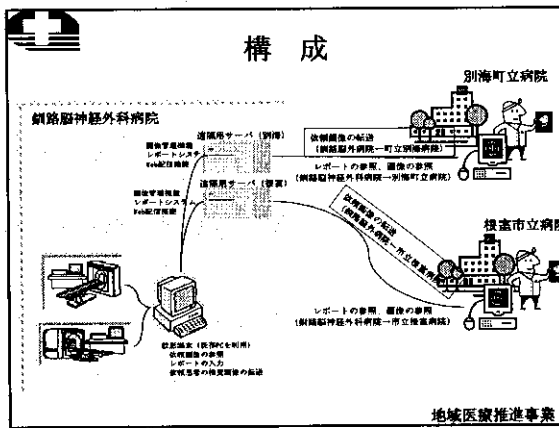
構成

釧路脳神経外科病院

別海町立病院

根室市立病院

画像管理機能
レポートシステム
Web配信機能

遠隔用サーバ（別海）

画像管理機能
レポートシステム
Web配信機能

遠隔用サーバ（根室）

依頼画像の転送
（別海町立病院→釧路脳神経外科病院）

レポートの参照、画像の参照
（釧路脳神経外科病院→別海町立病院）

依頼画像の転送
（根室市立病院→釧路脳神経外科病院）

レポートの参照、画像の参照
（釧路脳神経外科病院→市立根室病院）

読影端末（医師PCを利用）
依頼画像の参照
レポートの入力
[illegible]

地域医療推進事業